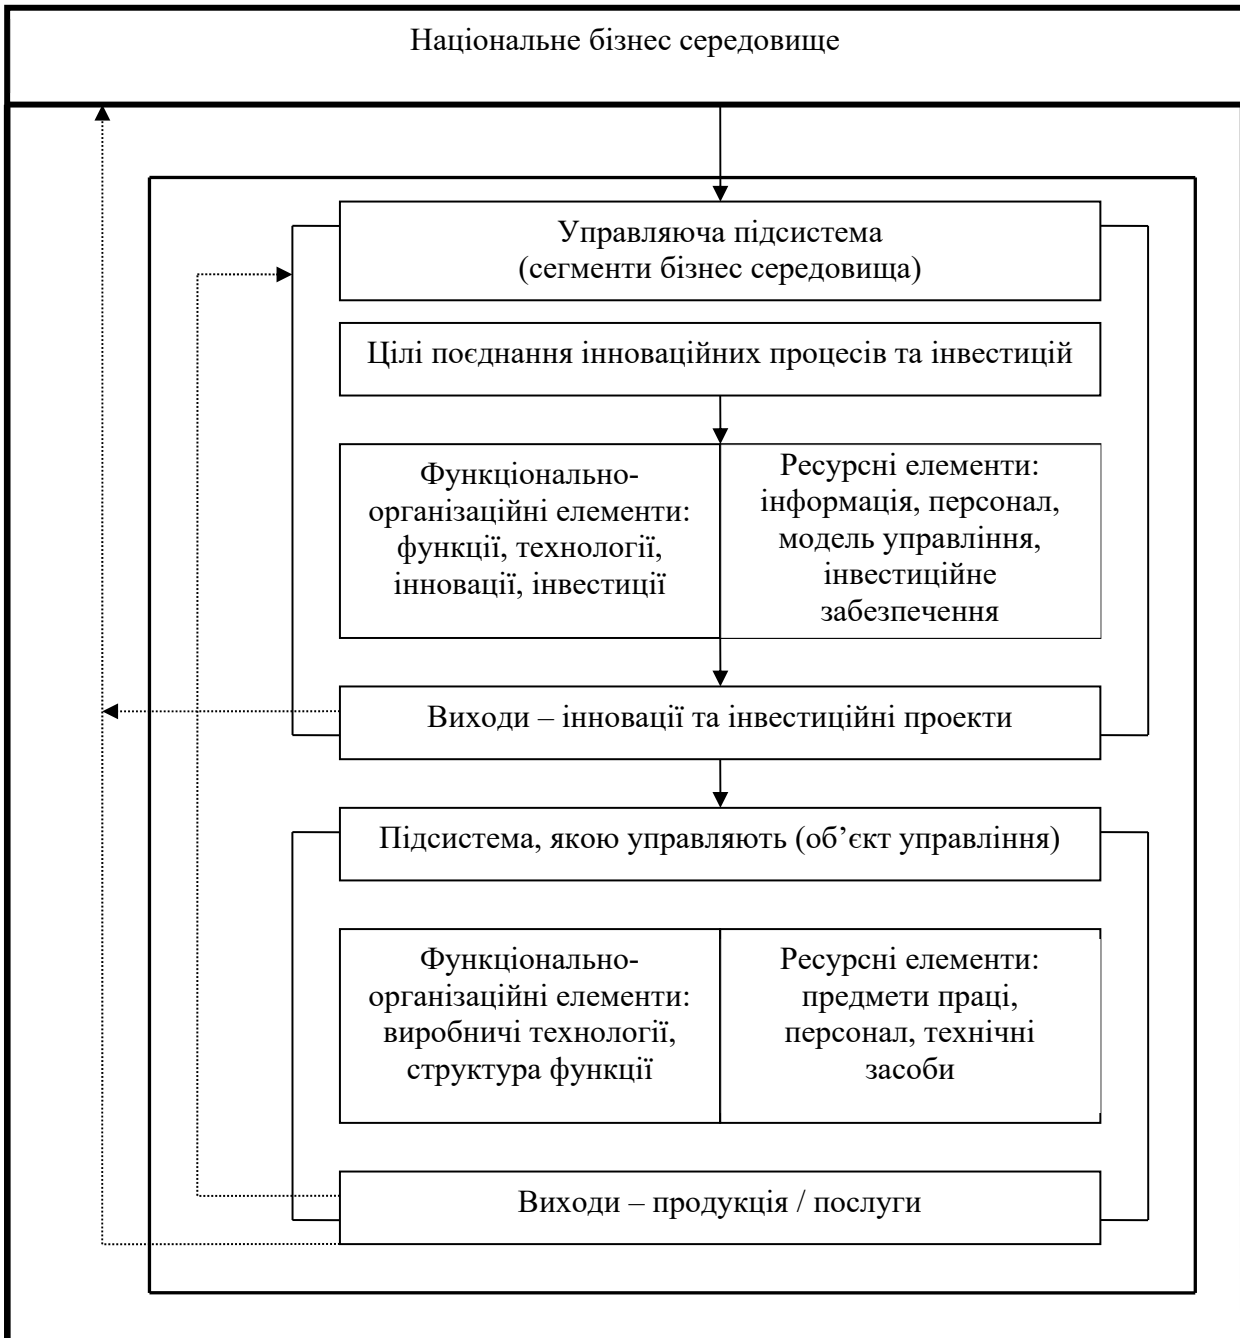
Національне бізнес середовище

Управляюча підсистема
(сегменти бізнес середовища)

Цілі поєднання інноваційних процесів та інвестицій

Функціонально-організаційні елементи: функції, технології, інноваці, інвестиції

Ресурсні елементи: інформація, персонал, модель управління, інвестиційне забезпечення

Виходи – інноваці та інвестиційні проекти

Підсистема, якою управляють (об'єкт управління)

Функціонально-організаційні елементи: виробничі технології, структура функції

Ресурсні елементи: предмети праці, персонал, технічні засоби

Виходи – продукція / послуги